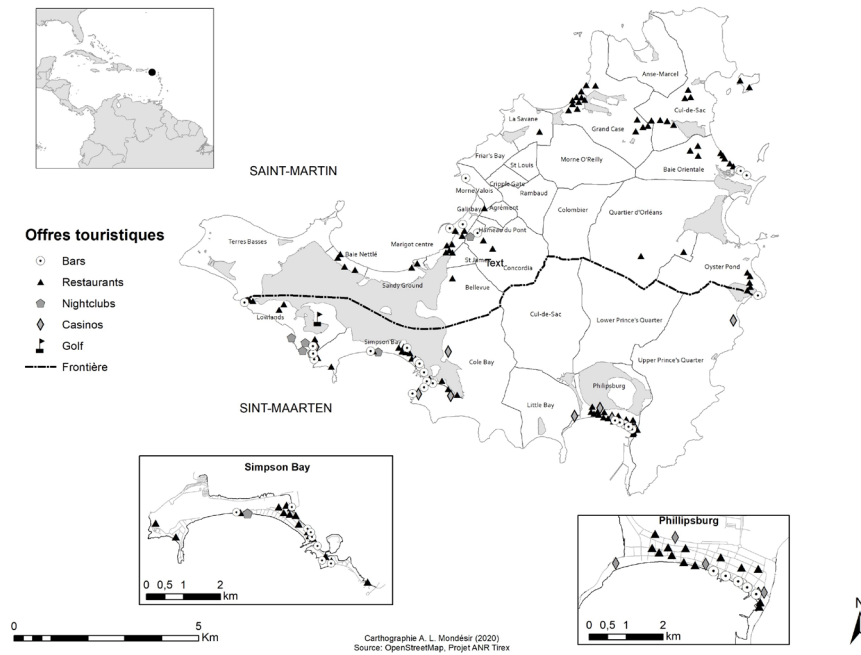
SAINT-MARTIN

SINT-MAARTEN

Offres touristiques
Bars
Restaurants
Nightclubs
Casinos
Golf
Frontière

Anse-Marcel
Cul-de-Sac
La Savane
Grand Case
Friar's Bay
St Louis
Morne O'Reilly
Baie Orientale
Colombier
Quartier d'Orléans
Morne Valois
Rambaud
Galisbay
Agrément
Hameau du Pont
Marigot centre
St James
Text
Concordia
Terres Basses
Baie Nettlé
Sandy Ground
Bellevue
Oyster Pond
Lowlands
Cul-de-Sac
Lower Prince's Quarter
Simpson Bay
Upper Prince's Quarter
Cole Bay
Philipsburg
Little Bay

Simpson Bay
0 0,5 1 2
km

Phillipsburg
0 0,5 1 2
km

0 5
Km

Carthographie A. L. Mondésir (2020)
Source: OpenStreetMap, Projet ANR Tirex

N